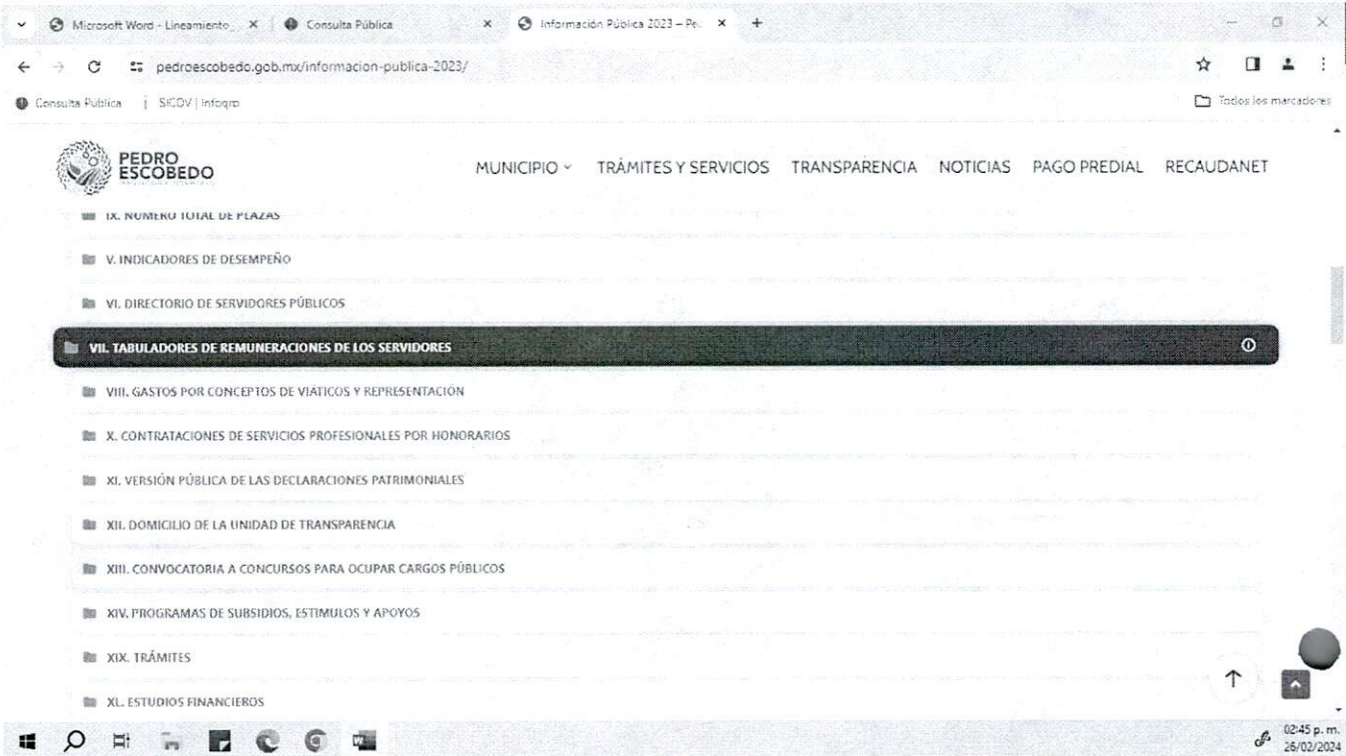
Microsoft Word - Lineamiento_ ×
Consulta Pública ×
Información Pública 2023 – Pe ×
+

pedroescobedo.gob.mx/informacion-publica-2023/

Consulta Pública | SICOV | Infoqro
Todos los marcadores

PEDRO ESCOBEDO

MUNICIPIO
TRÁMITES Y SERVICIOS
TRANSPARENCIA
NOTICIAS
PAGO PREDIAL
RECAUDANET

IX. NUMERO TOTAL DE PLAZAS

V. INDICADORES DE DESEMPEÑO

VI. DIRECTORIO DE SERVIDORES PÚBLICOS

VII. TABULADORES DE REMUNERACIONES DE LOS SERVIDORES

VIII. GASTOS POR CONCEPTOS DE VIATICOS Y REPRESENTACIÓN

X. CONTRATACIONES DE SERVICIOS PROFESIONALES POR HONORARIOS

XI. VERSIÓN PÚBLICA DE LAS DECLARACIONES PATRIMONIALES

XII. DOMICILIO DE LA UNIDAD DE TRANSPARENCIA

XIII. CONVOCATORIA A CONCURSOS PARA OCUPAR CARGOS PÚBLICOS

XIV. PROGRAMAS DE SUBSIDIOS, ESTIMULOS Y APOYOS

XIX. TRÁMITES

XL. ESTUDIOS FINANCIEROS

02:45 p. m.
26/02/2024